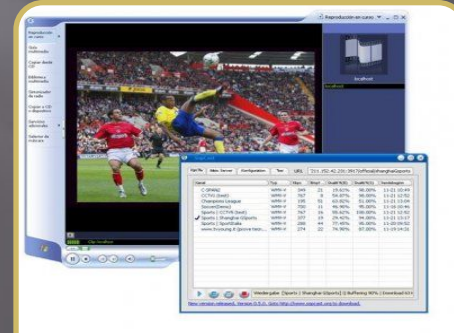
Reproducción en curso

Reproducción en curso
Guía multimedia
Copiar desde CD
Biblioteca multimedia
Sintonizador de radio
Copiar a CD o dispositivo
Servicios premium
Selector de máscara

localhost

Clip localhost

Sopcast

Net Pts | Video Server | Configuration | Tree | URL | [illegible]

| Name | Typ | Mbps | Ping | Health | Quality | Local time |
|---|---|---|---|---|---|---|
| C GRAND | WMV-V | 344 | 21 | 15.61% | 96.00% | 11-21 10:49 |
| CCTV1 (test) | WMV-V | 757 | 0 | 56.67% | 98.00% | 11-21 12:52 |
| Champions League | WMV-V | 195 | 51 | 63.82% | 51.00% | 11-21 13:04 |
| Soccer(Demo) | WMV-V | 700 | 11 | 46.96% | 95.00% | 11-16 10:46 |
| Sports | CCTV5 (test) | WMV-V | 767 | 16 | 88.42% | 100.00% | 11-21 12:52 |
| Sports | Shanghai GSports | WMV-V | 377 | 13 | 29.42% | 94.00% | 11-21 10:47 |
| Sports | SportDaka | WMV-V | 280 | 40 | 37.45% | 16.00% | 11-20 09:52 |
| www.leookung.it (previsione tutti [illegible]) | WMV-V | 274 | 22 | 74.90% | 87.00% | 11-19 14:26 |

Westergaber | Sports | Shanghai GSports | Buffering 90% | Download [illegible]

New version released, Version 0.5.0. Goto http://www.sopcast.org to download.